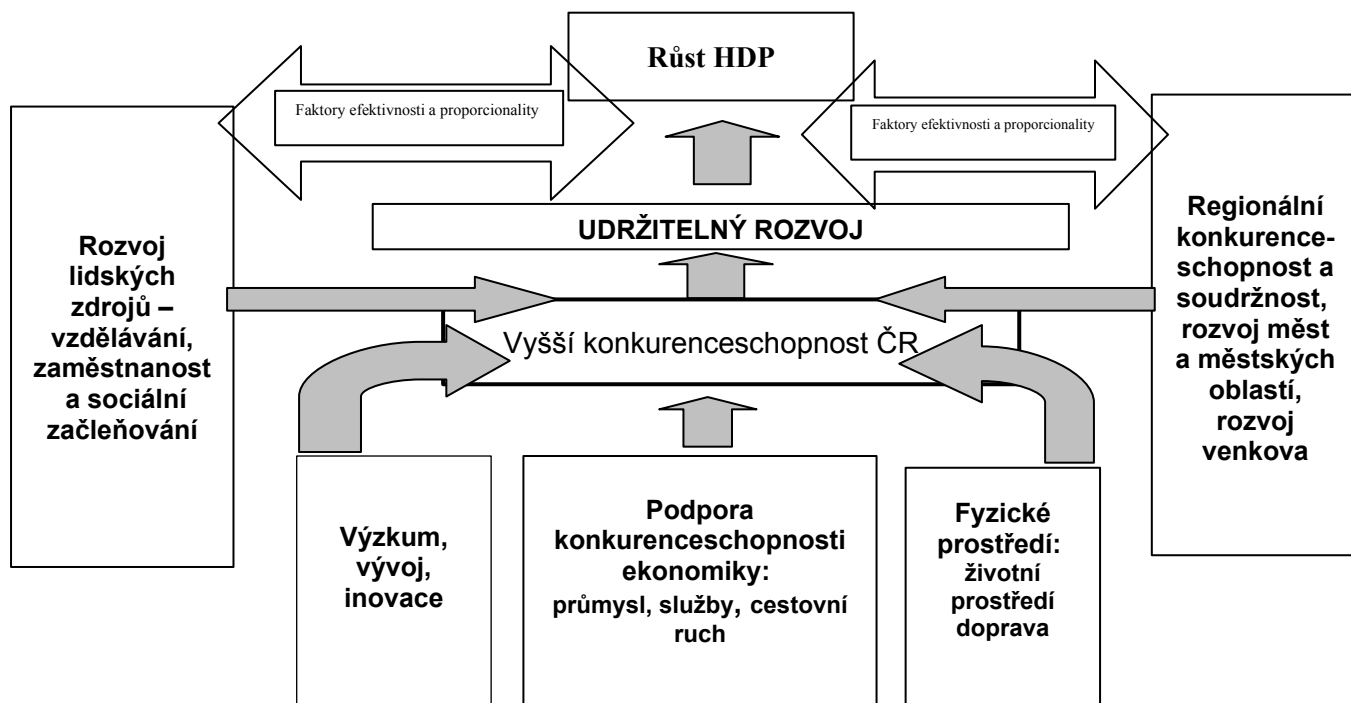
Růst HDP

Faktory efektivnosti a proporcionality

Faktory efektivnosti a proporcionality

Rozvoj lidských zdrojů – vzdělávání, zaměstnanost a sociální začleňování

UDRŽITELNÝ ROZVOJ

Regionální konkurenceschopnost a soudržnost, rozvoj měst a městských oblastí, rozvoj venkova

Vyšší konkurenceschopnost ČR

Výzkum, vývoj, inovace

Podpora konkurenceschopnosti ekonomiky: průmysl, služby, cestovní ruch

Fyzické prostředí: životní prostředí doprava